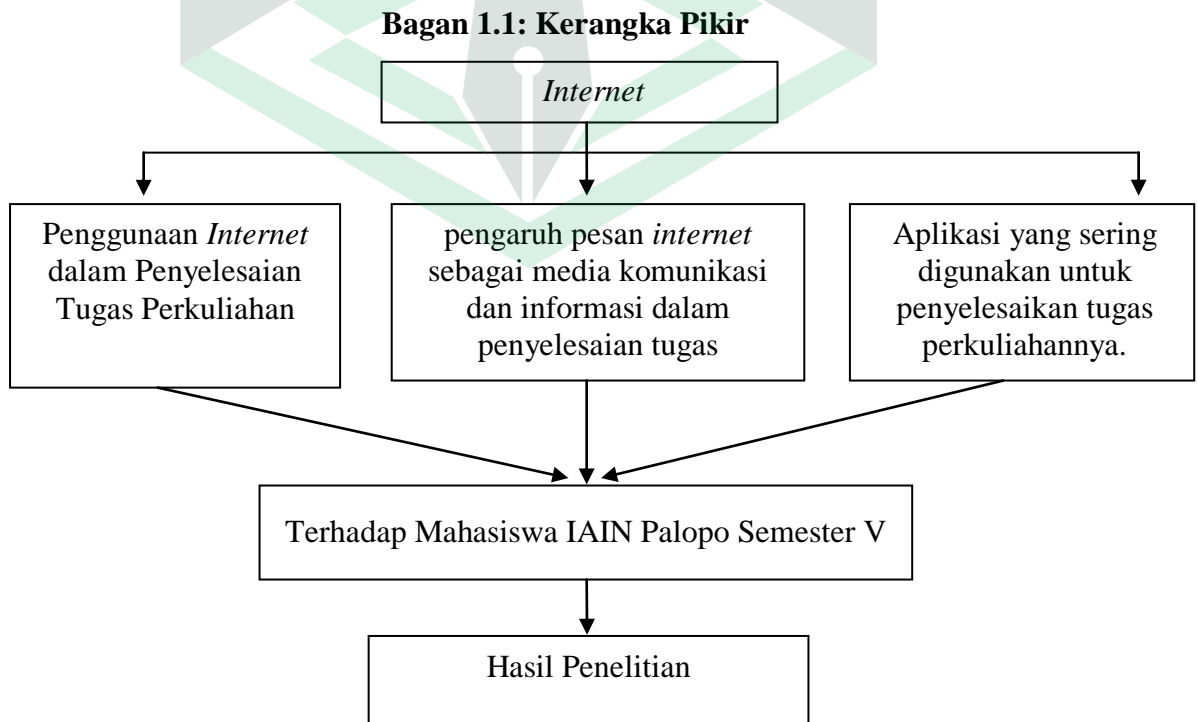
**Bagan 1.1: Kerangka Pikir**

*Internet*

Penggunaan *Internet* dalam Penyelesaian Tugas Perkuliahan

pengaruh pesan *internet* sebagai media komunikasi dan informasi dalam penyelesaian tugas

Aplikasi yang sering digunakan untuk penyelesaikan tugas perkuliahannya.

Terhadap Mahasiswa IAIN Palopo Semester V

Hasil Penelitian